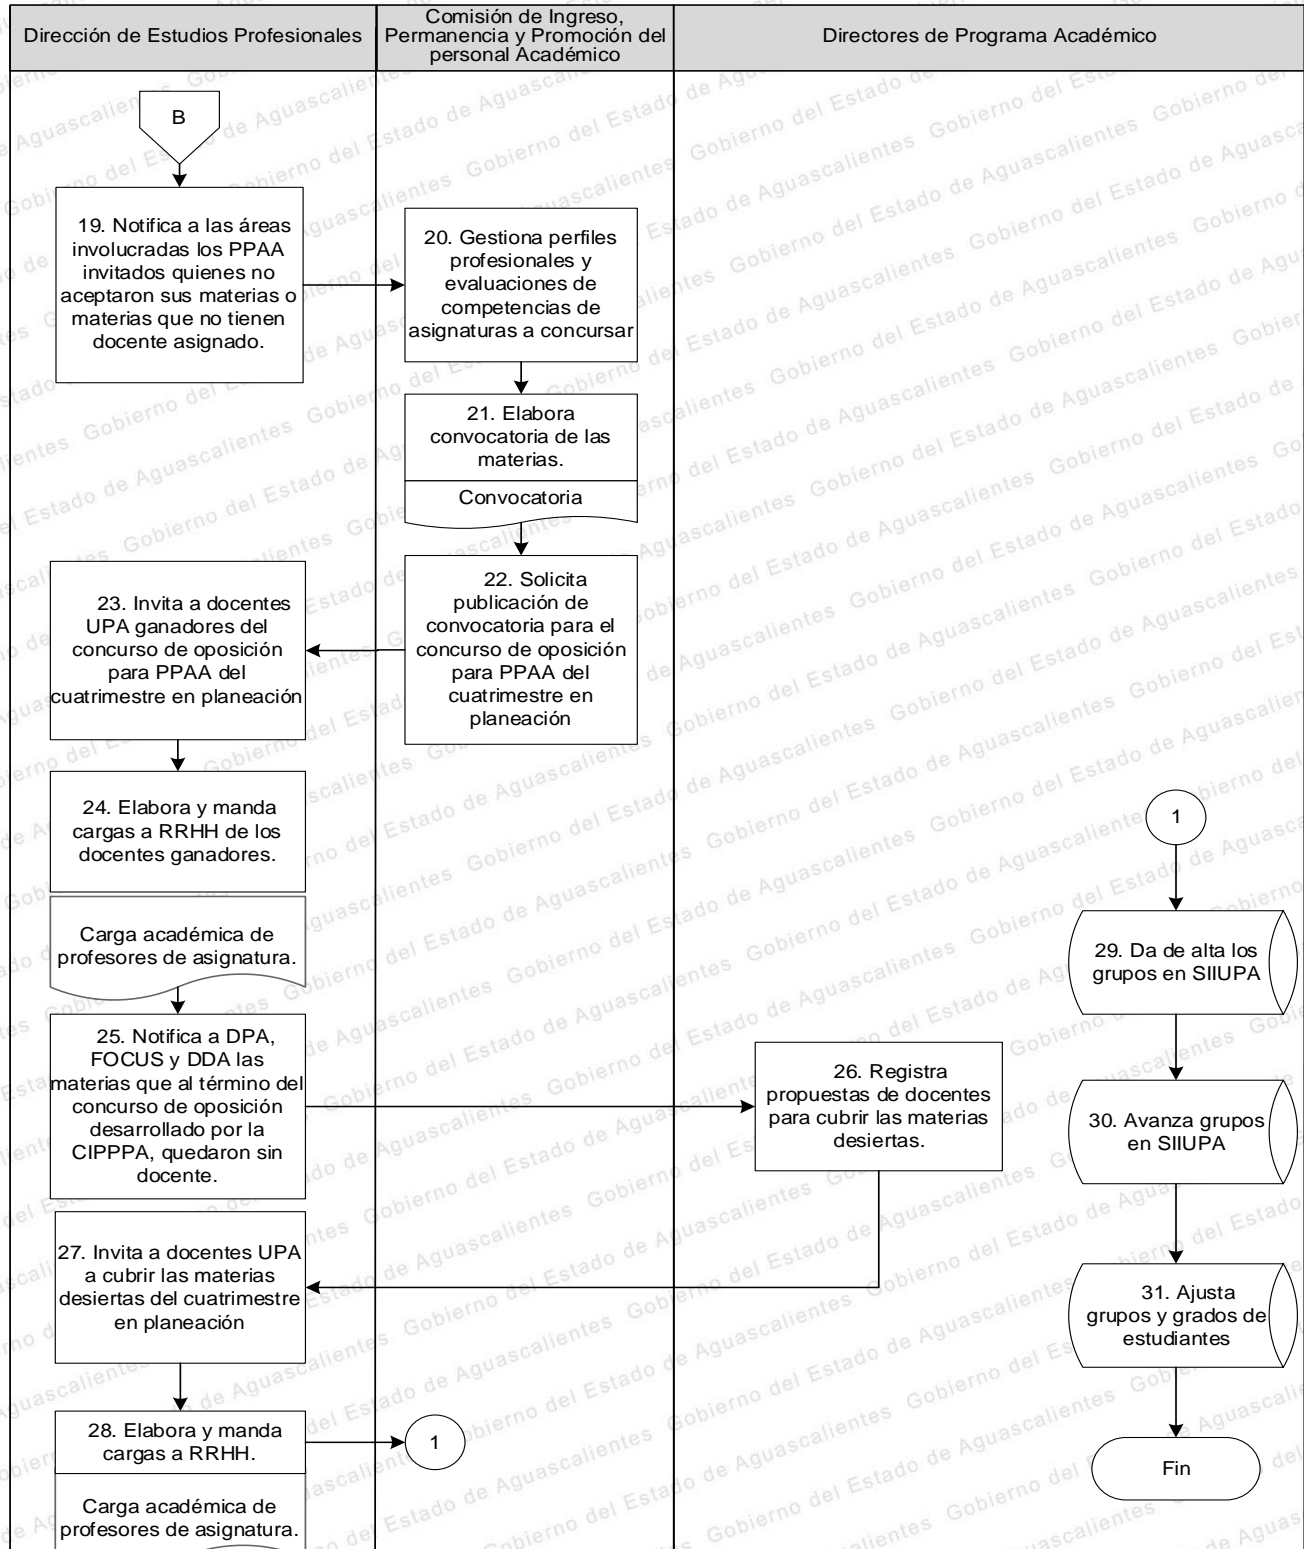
| Dirección de Estudios Profesionales | Comisión de Ingreso, Permanencia y Promoción del personal Académico | Directores de Programa Académico |
|---|---|---|

B

19. Notifica a las áreas involucradas los PPAA invitados quienes no aceptaron sus materias o materias que no tienen docente asignado.

20. Gestiona perfiles profesionales y evaluaciones de competencias de asignaturas a concursar

21. Elabora convocatoria de las materias.

Convocatoria

22. Solicita publicación de convocatoria para el concurso de oposición para PPAA del cuatrimestre en planeación

23. Invita a docentes UPA ganadores del concurso de oposición para PPAA del cuatrimestre en planeación

24. Elabora y manda cargas a RRHH de los docentes ganadores.

Carga académica de profesores de asignatura.

25. Notifica a DPA, FOCUS y DDA las materias que al término del concurso de oposición desarrollado por la CIPPPA, quedaron sin docente.

26. Registra propuestas de docentes para cubrir las materias desiertas.

27. Invita a docentes UPA a cubrir las materias desiertas del cuatrimestre en planeación

28. Elabora y manda cargas a RRHH.

1

Carga académica de profesores de asignatura.

1

29. Da de alta los grupos en SIIUPA

30. Avanza grupos en SIIUPA

31. Ajusta grupos y grados de estudiantes

Fin

Gobierno del Estado de Aguascalientes